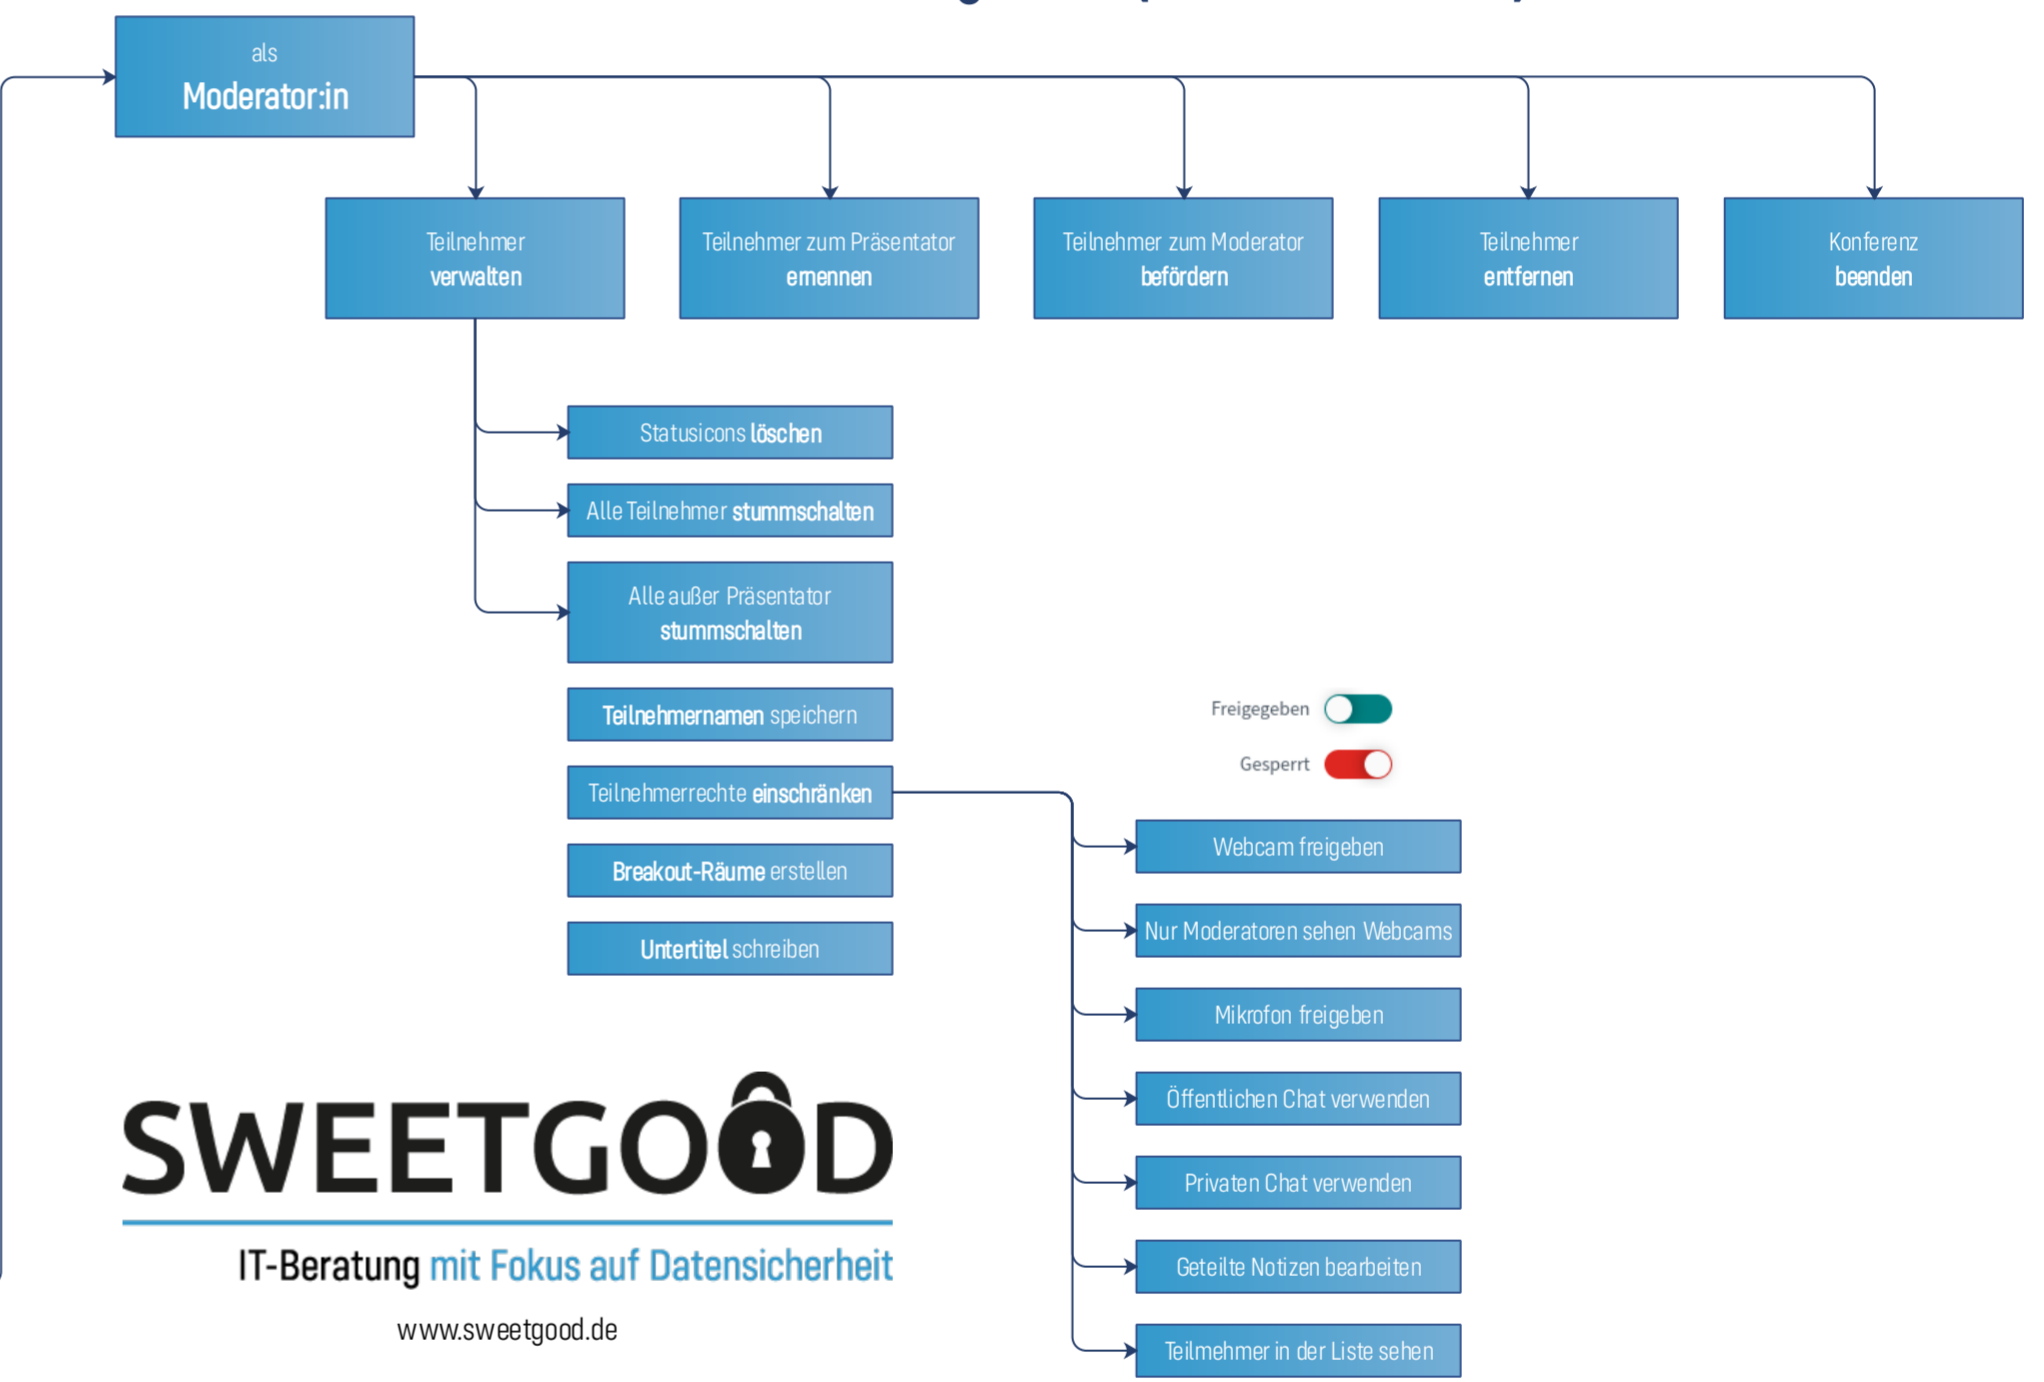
als
Moderator:in

Teilnehmer
verwalten

Teilnehmer zum Präsentator
ernennen

Teilnehmer zum Moderator
befördern

Teilnehmer
entfernen

Konferenz
beenden

Statusicons löschen

Alle Teilnehmer stummschalten

Alle außer Präsentator
stummschalten

Teilnehmernamen speichern

Teilnehmerrechte einschränken

Breakout-Räume erstellen

Untertitel schreiben

Freigegeben

Gesperrt

Webcam freigeben

Nur Moderatoren sehen Webcams

Mikrofon freigeben

Öffentlichen Chat verwenden

Privaten Chat verwenden

Geteilte Notizen bearbeiten

Teilmehmer in der Liste sehen

SWEETGOOD

IT-Beratung mit Fokus auf Datensicherheit

www.sweetgood.de